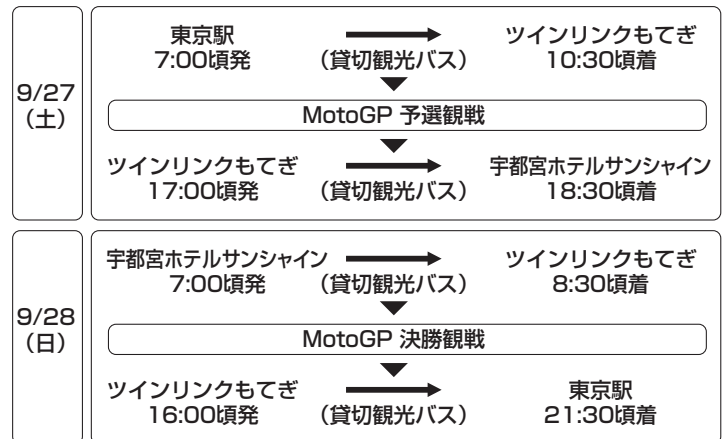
9/27
（土）

東京駅
7:00頃発

（貸切観光バス）

ツインリンクもてぎ
10:30頃着

MotoGP 予選観戦

ツインリンクもてぎ
17:00頃発

（貸切観光バス）

宇都宮ホテルサンシャイン
18:30頃着

9/28
（日）

宇都宮ホテルサンシャイン
7:00頃発

（貸切観光バス）

ツインリンクもてぎ
8:30頃着

MotoGP 決勝観戦

ツインリンクもてぎ
16:00頃発

（貸切観光バス）

東京駅
21:30頃着